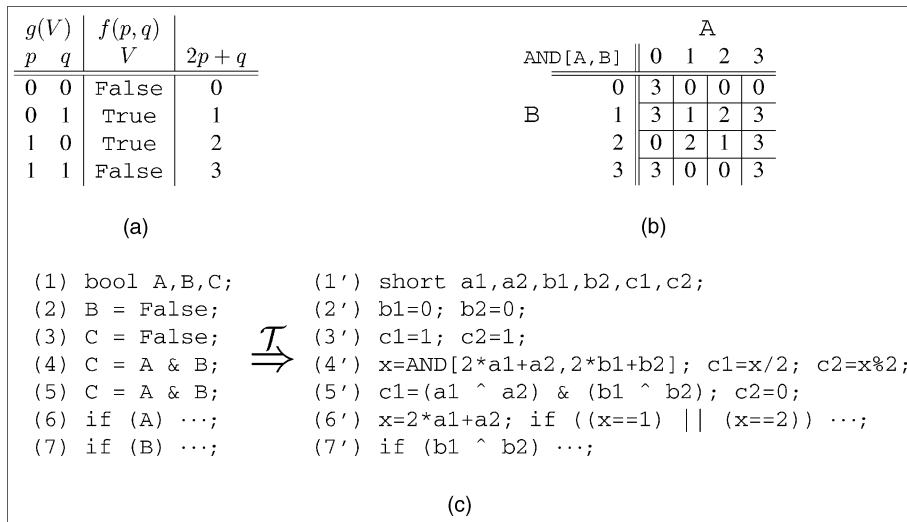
| $g(V)$ $p$ | $q$ | $f(p,q)$ $V$ | $2p+q$ |
|---|---|---|---|
| 0 | 0 | False | 0 |
| 0 | 1 | True | 1 |
| 1 | 0 | True | 2 |
| 1 | 1 | False | 3 |

(a)

A

| AND[A,B] | 0 | 1 | 2 | 3 |
|---|---|---|---|---|
| 0 | 3 | 0 | 0 | 0 |
| B 1 | 3 | 1 | 2 | 3 |
| 2 | 0 | 2 | 1 | 3 |
| 3 | 3 | 0 | 0 | 3 |

(b)

(1) bool A,B,C;
(2) B = False;
(3) C = False;
(4) C = A & B;
(5) C = A & B;
(6) if (A) ···;
(7) if (B) ···;

$\stackrel{\mathcal{T}}{\Longrightarrow}$

(1') short a1,a2,b1,b2,c1,c2;
(2') b1=0; b2=0;
(3') c1=1; c2=1;
(4') x=AND[2*a1+a2,2*b1+b2]; c1=x/2; c2=x%2;
(5') c1=(a1 ^ a2) & (b1 ^ b2); c2=0;
(6') x=2*a1+a2; if ((x==1) || (x==2)) ···;
(7') if (b1 ^ b2) ···;

(c)